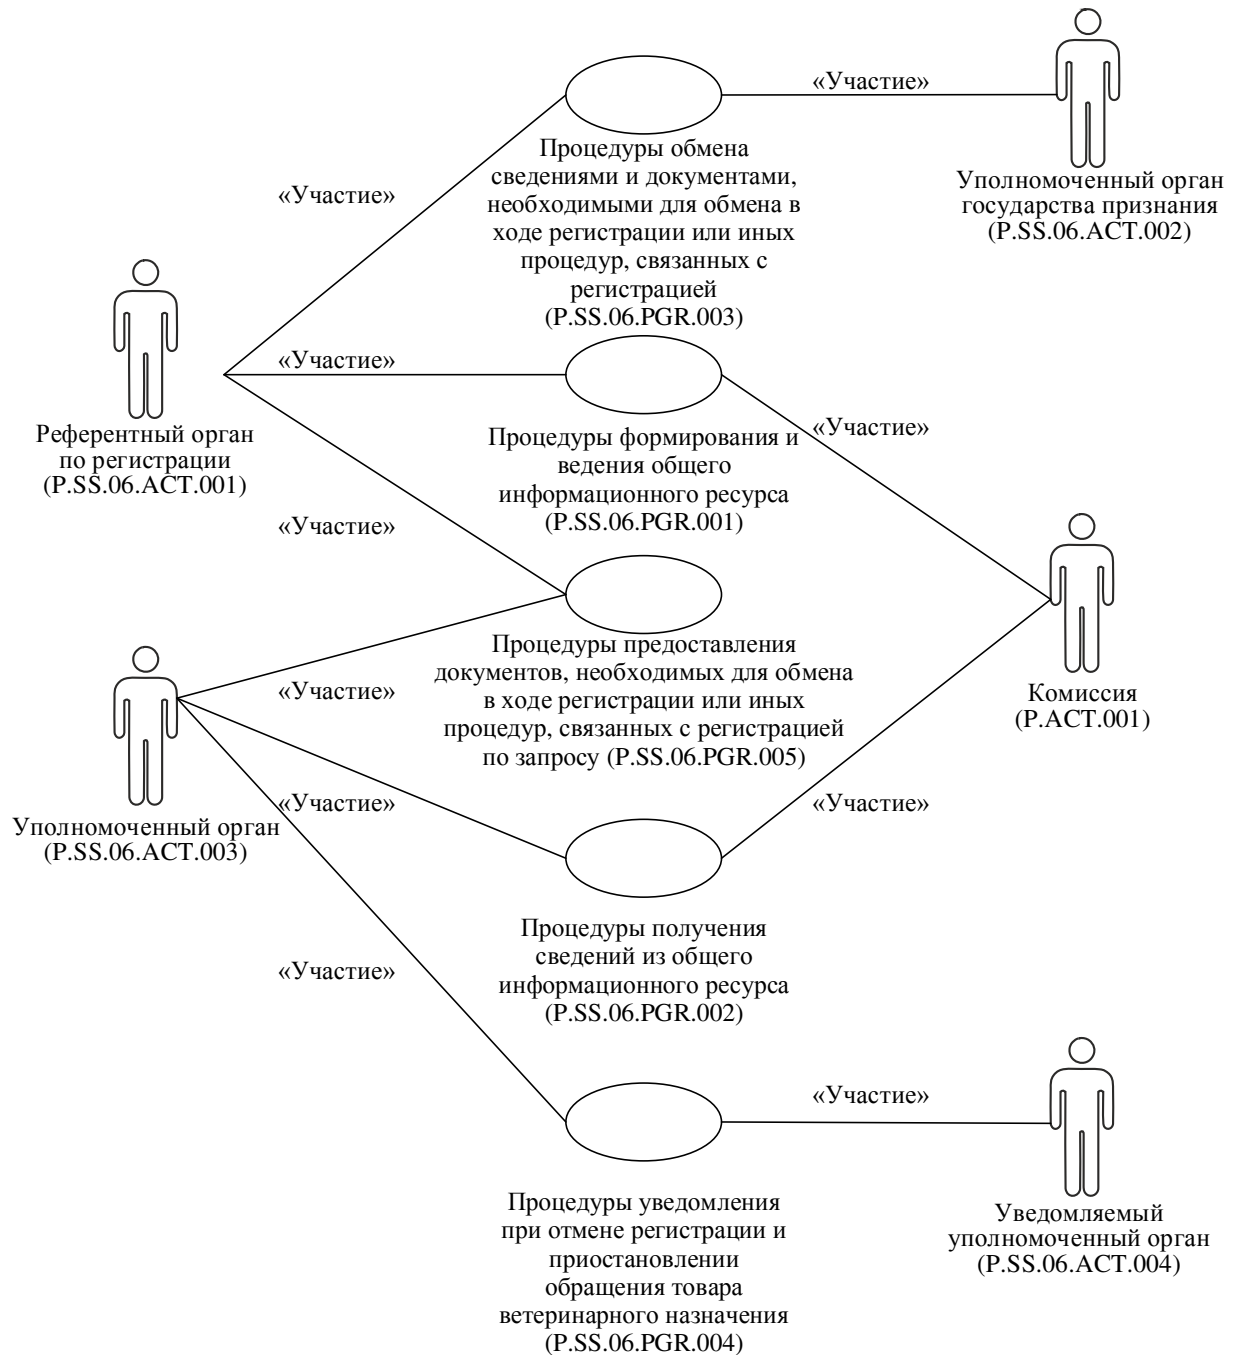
«Участие»

Уполномоченный орган государства признания (P.SS.06.ACT.002)

«Участие»

Процедуры обмена сведениями и документами, необходимыми для обмена в ходе регистрации или иных процедур, связанных с регистрацией (P.SS.06.PGR.003)

Референтный орган по регистрации (P.SS.06.ACT.001)

«Участие»

Процедуры формирования и ведения общего информационного ресурса (P.SS.06.PGR.001)

«Участие»

«Участие»

Процедуры предоставления документов, необходимых для обмена в ходе регистрации или иных процедур, связанных с регистрацией по запросу (P.SS.06.PGR.005)

Комиссия (P.ACT.001)

«Участие»

«Участие»

Уполномоченный орган (P.SS.06.ACT.003)

«Участие»

Процедуры получения сведений из общего информационного ресурса (P.SS.06.PGR.002)

«Участие»

«Участие»

Процедуры уведомления при отмене регистрации и приостановлении обращения товара ветеринарного назначения (P.SS.06.PGR.004)

Уведомляемый уполномоченный орган (P.SS.06.ACT.004)